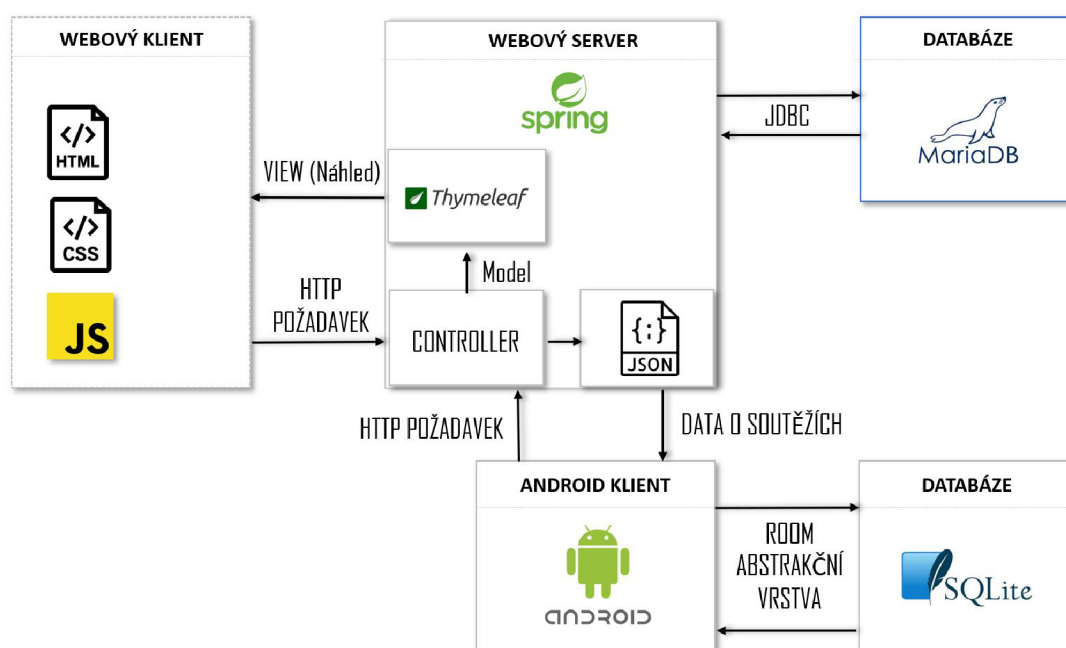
WEBOVÝ KLIENT

HTML

CSS

JS

WEBOVÝ SERVER

spring

VIEW (Náhled)

Thymeleaf

Model

HTTP POŽADAVEK

CONTROLLER

{:}

JSON

DATABÁZE

JDBC

MariaDB

HTTP POŽADAVEK

DATA O SOUTĚŽÍCH

ANDROID KLIENT

android

DATABÁZE

ROOM ABSTRAKČNÍ VRSTVA

SQLite